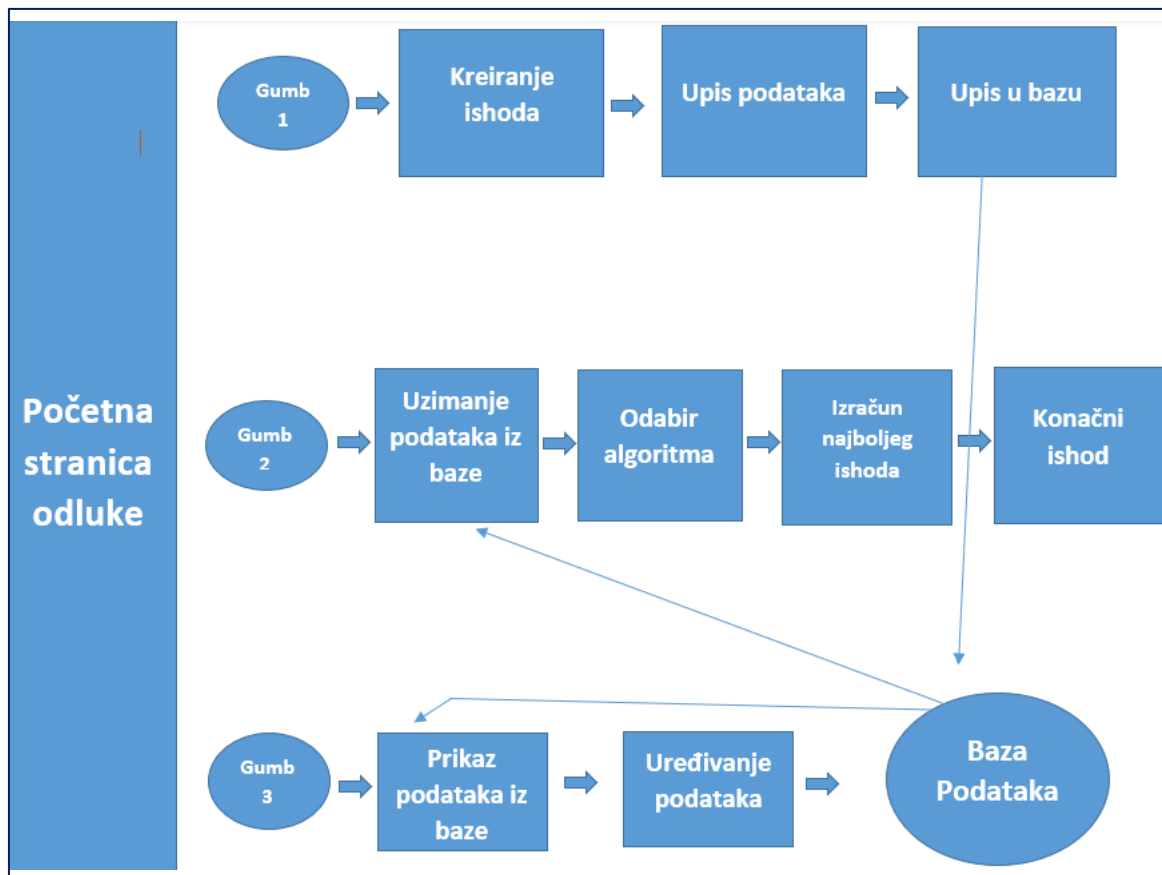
Početna stranica odluke

Gumb 1

Kreiranje ishoda

Upis podataka

Upis u bazu

Gumb 2

Uzimanje podataka iz baze

Odabir algoritma

Izračun najboljeg ishoda

Konačni ishod

Gumb 3

Prikaz podataka iz baze

Uređivanje podataka

Baza Podataka